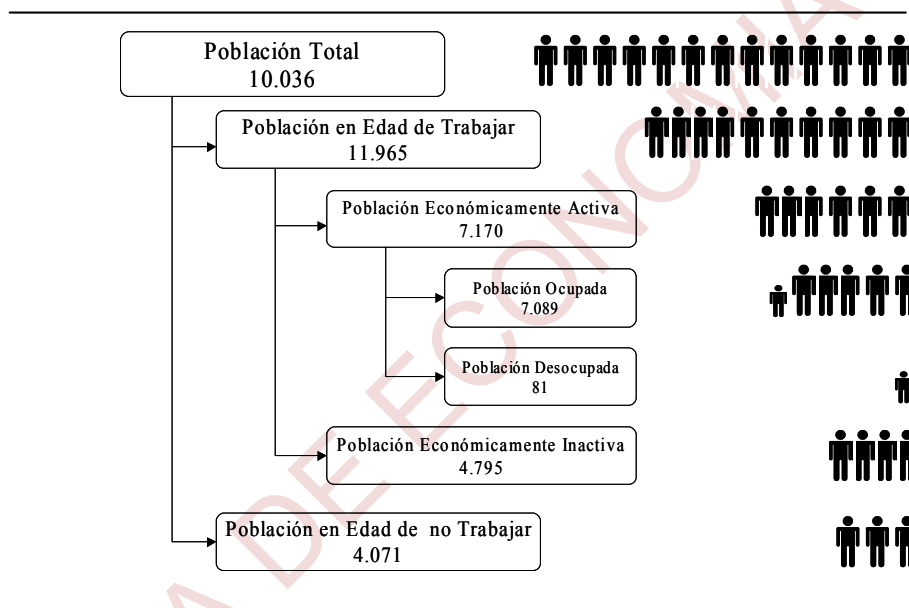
Población Total
10.036

Población en Edad de Trabajar
11.965

Población Económicamente Activa
7.170

Población Ocupada
7.089

Población Desocupada
81

Población Económicamente Inactiva
4.795

Población en Edad de no Trabajar
4.071

A DE ECONOMIA